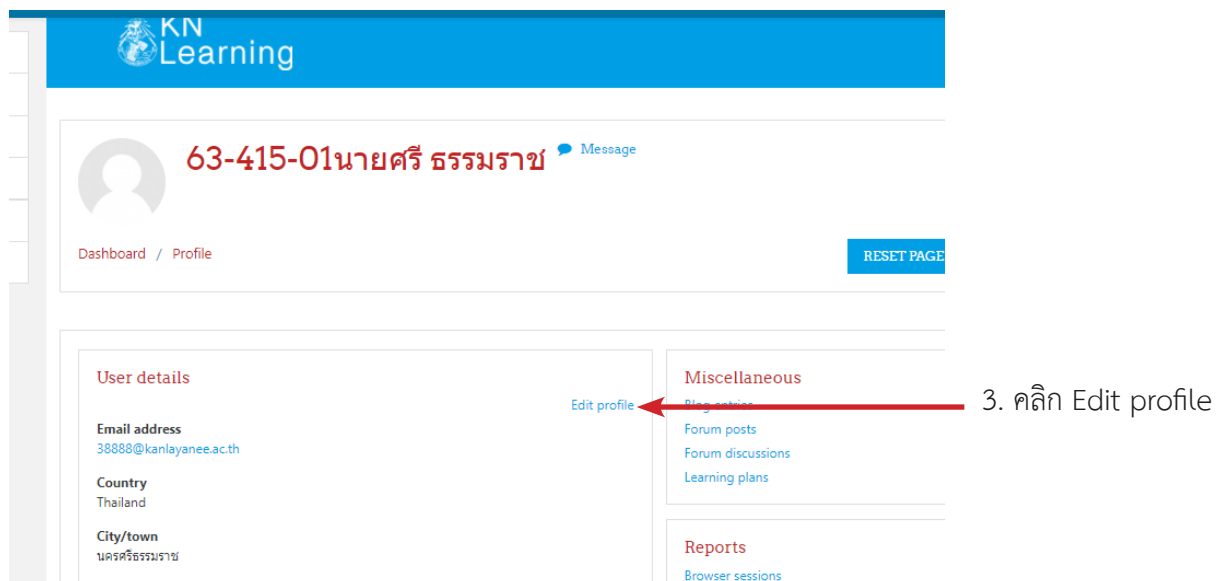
KN Learning

63-415-01นายศรี ธรรมราช

Message

Dashboard / Profile

RESET PAGE

User details

Edit profile

Email address
38888@kanlayanee.ac.th

Country
Thailand

City/town
นครศรีธรรมราช

Miscellaneous

Blog entries

Forum posts

Forum discussions

Learning plans

Reports

Browser sessions

3. คลิก Edit profile